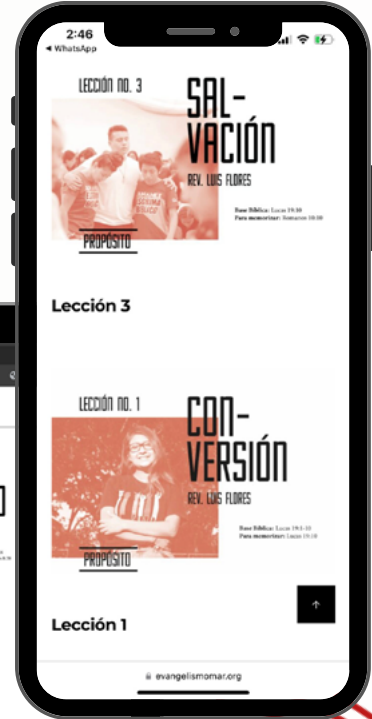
2:46
◂ WhatsApp

LECCIÓN NO. 3
SAL-
VACIÓN
REV. LUIS FLORES
Base Bíblica: Lucas 19:10
Para memorizar: Romanos 10:10
PROPÓSITO

Lección 3

LECCIÓN NO. 1
CON-
VERSIÓN
REV. LUIS FLORES
Base Bíblica: Lucas 19:1-10
Para memorizar: Lucas 19:10
PROPÓSITO

Lección 1

evangelismomar.org